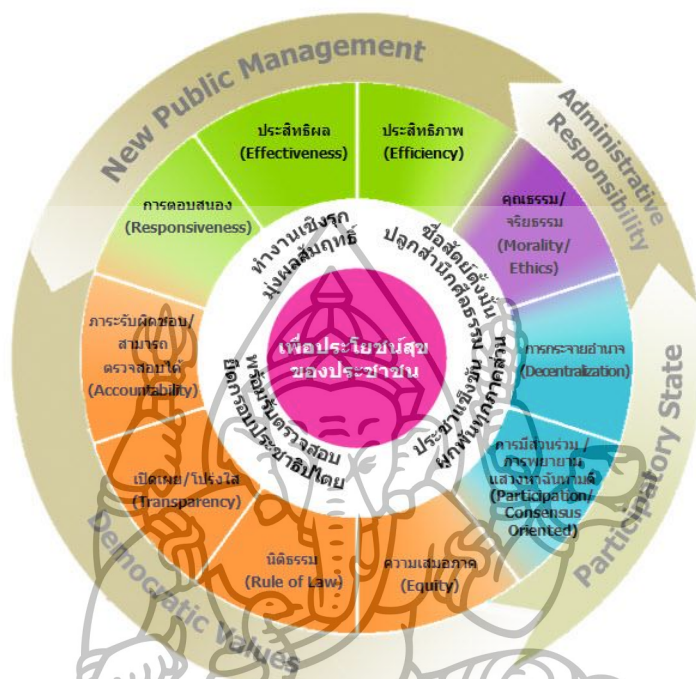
New Public Management

Administrative Responsibility

Participatory State

Democratic Values

ประสิทธิผล (Effectiveness)

ประสิทธิภาพ (Efficiency)

การตอบสนอง (Responsiveness)

คุณธรรม/จริยธรรม (Morality/Ethics)

ภาระรับผิดชอบ/สามารถตรวจสอบได้ (Accountability)

การกระจายอำนาจ (Decentralization)

เปิดเผย/โปร่งใส (Transparency)

การมีส่วนร่วม/การพยายามแสวงหาฉันทามติ (Participation/Consensus Oriented)

นิติธรรม (Rule of Law)

ความเสมอภาค (Equity)

ทำงานเชิงรุก มุ่งผลสัมฤทธิ์

ซื่อสัตย์ยึดมั่น ปลูกสำนึกคุณธรรม

พร้อมรับตรวจสอบ ยึดกรอบประชาธิปไตย

ประสานเชิงรุก ผูกพันทุกภาคส่วน

เพื่อประโยชน์สุขของประชาชน